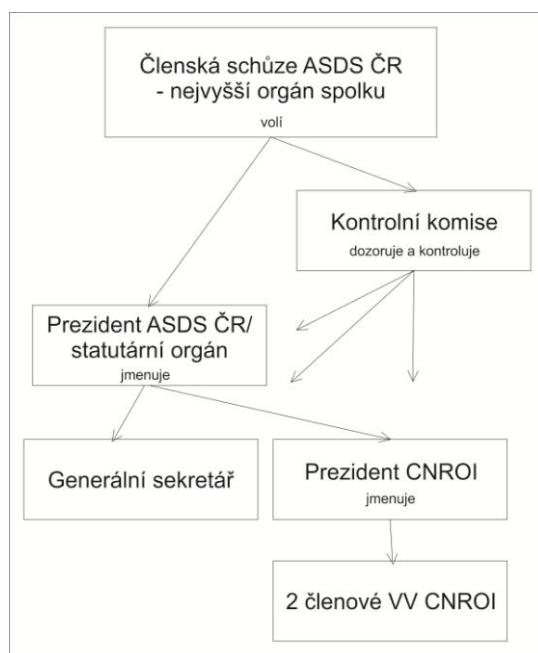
Členská schůze ASDS ČR - nejvyšší orgán spolku
volí

Kontrolní komise
dozoruje a kontroluje

Prezident ASDS ČR/ statutární orgán
jmenuje

Generální sekretář

Prezident CNROI
jmenuje

2 členové VV CNROI